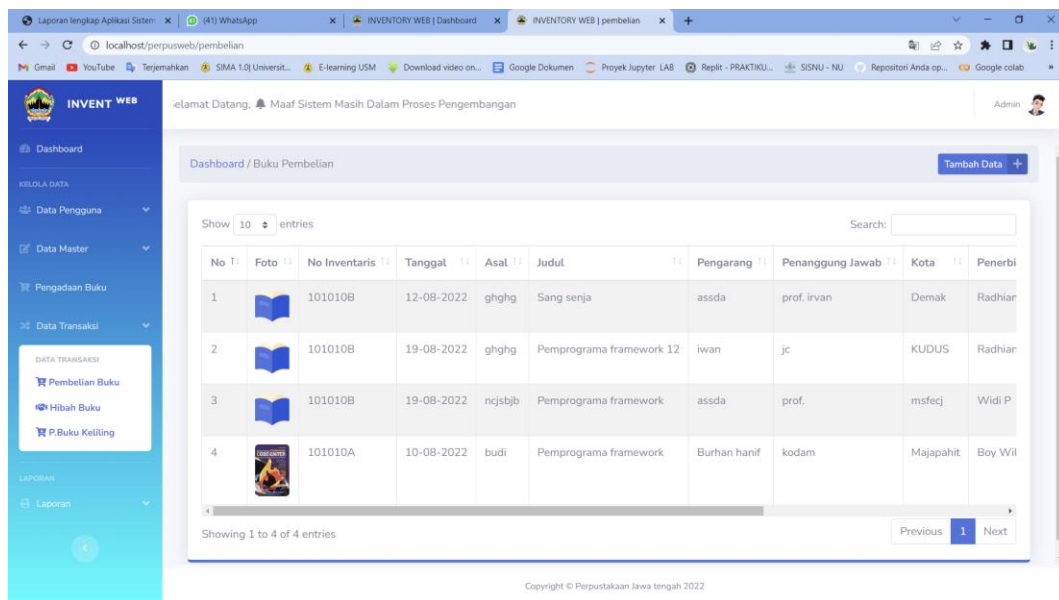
Laporan lengkap Aplikasi Sistem | (41) WhatsApp | INVENTORY WEB | Dashboard | INVENTORY WEB | pembelian

localhost/perpusweb/pembelian

Gmail YouTube Terjemahkan SIMA 1.0| Universit... E-learning USM Download video on... Google Dokumen Proyek Jupyter LAB Replit - PRAKTIKU... SISNU - NU Repositori Anda op... Google colab

INVENT WEB

elamat Datang, Maaf Sistem Masih Dalam Proses Pengembangan

Admin

Dashboard

KELOLA DATA

Data Pengguna

Data Master

Pengadaan Buku

Data Transaksi

DATA TRANSAKSI

Pembelian Buku

Hibah Buku

P.Buku Keliling

LAPORAN

Laporan

Dashboard / Buku Pembelian

Tambah Data +

Show 10 entries

Search:

| No | Foto | No Inventaris | Tanggal | Asal | Judul | Pengarang | Penanggung Jawab | Kota | Penerbi |
|---|---|---|---|---|---|---|---|---|---|
| 1 | | 101010B | 12-08-2022 | ghghg | Sang senja | assda | prof. irvan | Demak | Radhiar |
| 2 | | 101010B | 19-08-2022 | ghghg | Pemprograma framework 12 | iwan | jc | KUDUS | Radhiar |
| 3 | | 101010B | 19-08-2022 | ncjsbjb | Pemprograma framework | assda | prof. | msfecj | Widi P |
| 4 | CODE UNTER | 101010A | 10-08-2022 | budi | Pemprograma framework | Burhan hanif | kodam | Majapahit | Boy Wil |

Showing 1 to 4 of 4 entries

Previous 1 Next

Copyright © Perpustakaan Jawa tengah 2022